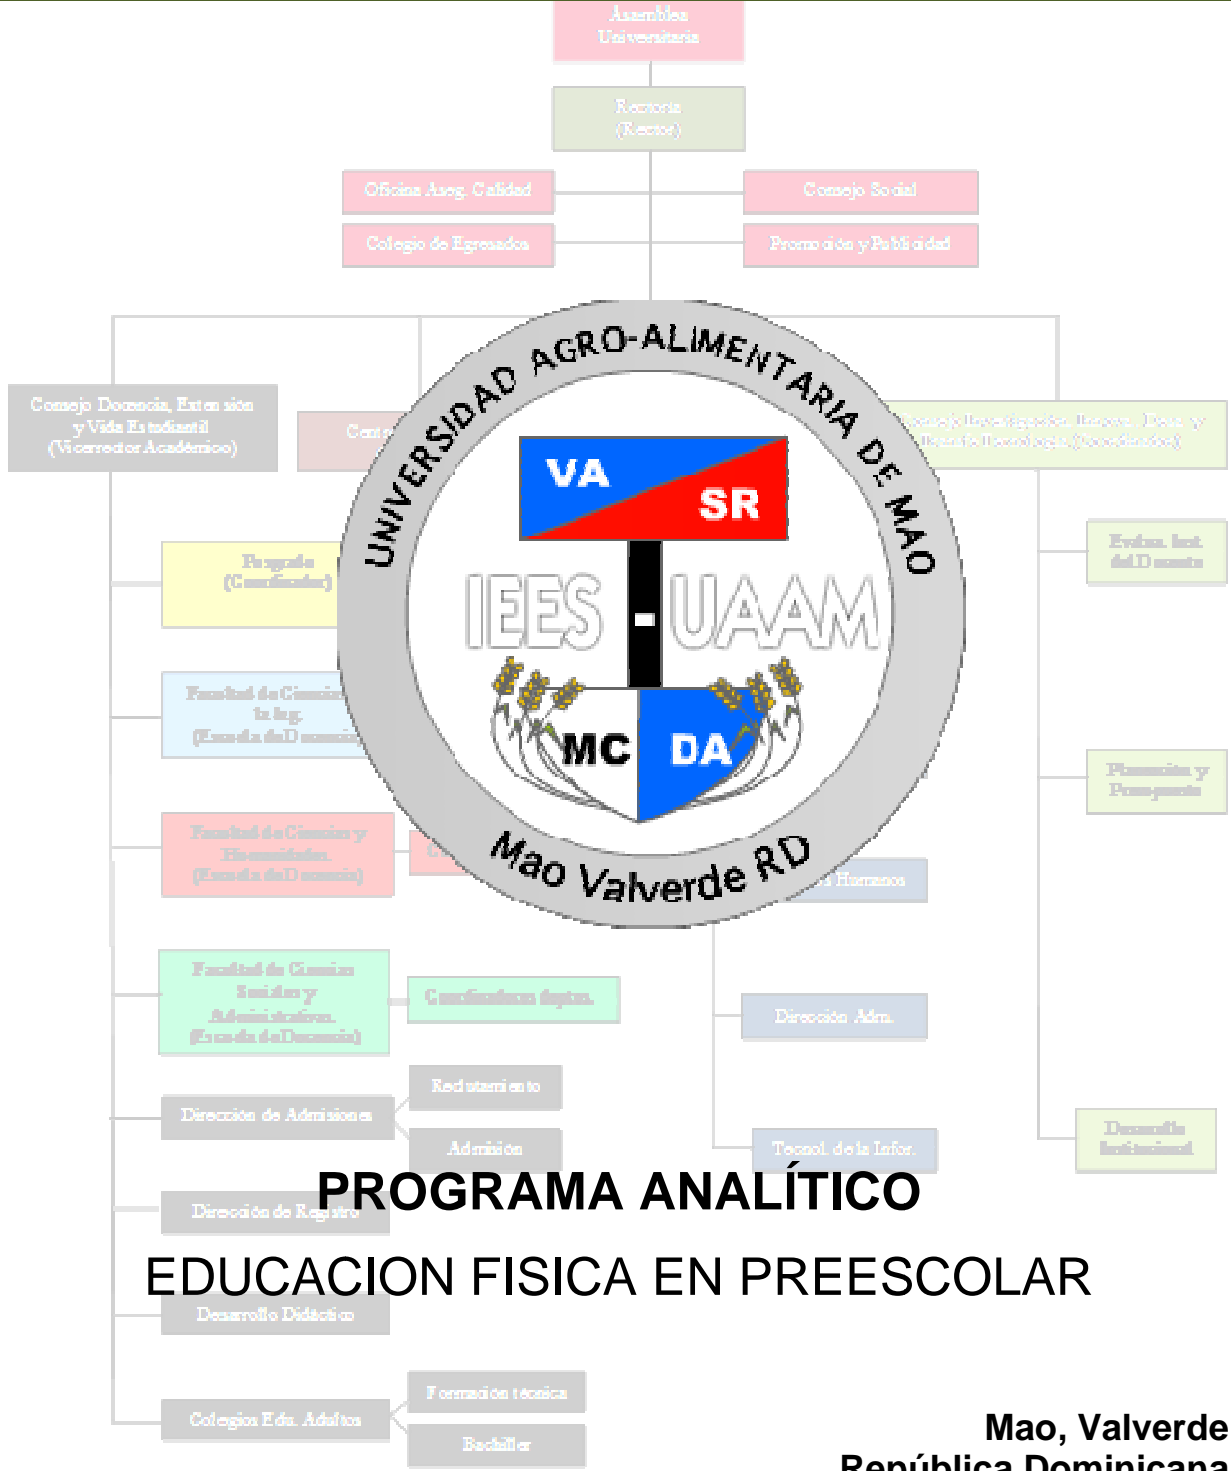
Asamblea Universitaria

Rectoría (Rector)

Oficina Aseg. Calidad

Consejo Social

Colegio de Egresados

Promoción y Publicidad

Consejo Docencia, Extensión y Vida Estudiantil (Vicerrector Académico)

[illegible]

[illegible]

UNIVERSIDAD AGRO-ALIMENTARIA DE MAO

VA

SR

IEES - UAAM

MC

DA

Mao Valverde RD

Evalua. Inst. del Docente

Postgrado (Coordinador)

Facultad de Ciencias la Ing. (Escuela de Docencia)

Planeación y Presupuesto

Facultad de Ciencias y Humanidades (Escuela de Docencia)

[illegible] Humanos

Facultad de Ciencias Sociales y Administrativas (Escuela de Docencia)

Coordinadores dptos.

Dirección Adm.

Reclutamiento

Dirección de Admisiones

Admisión

Tecnol. de la Infor.

Desarrollo Institucional

PROGRAMA ANALÍTICO

Dirección de Registro

EDUCACION FISICA EN PREESCOLAR

Desarrollo Didáctico

Formación técnica

Colegios Edu. Adultos

Bachiller

Mao, Valverde
República Dominicana